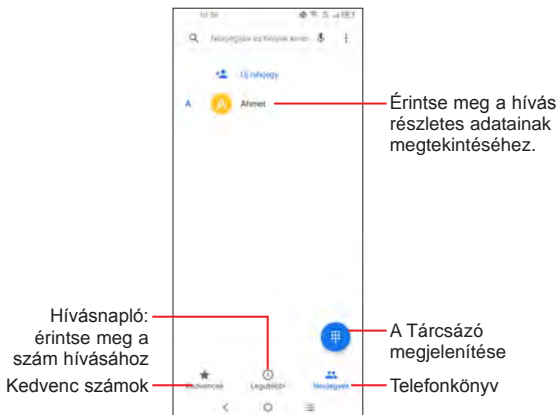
10:36

Névjegyek és helyek keresése

Új névjegy

A

Ahmet

Érintse meg a hívás részletes adatainak megtekintéséhez.

Hívásnapló: érintse meg a szám hívásához

A Tárcsázó megjelenítése

Kedvenc számok

Kedvencek

Legutóbbi

Névjegyek

Telefonkönyv